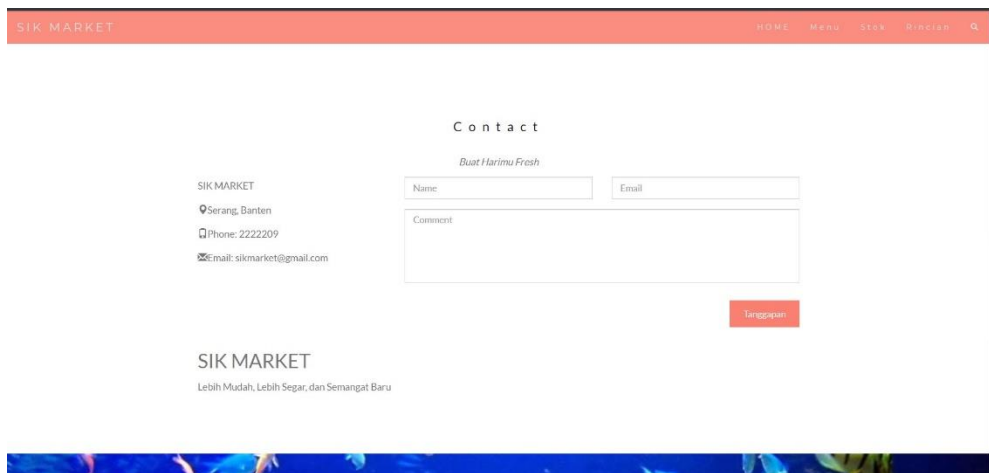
SIK MARKET

HOME Menu Stok Rincian

Contact

Buat Harimu Fresh

SIK MARKET

Serang, Banten

Phone: 2222209

Email: sikmarket@gmail.com

Name

Email

Comment

Tanggapan

SIK MARKET

Lebih Mudah, Lebih Segar, dan Semangat Baru